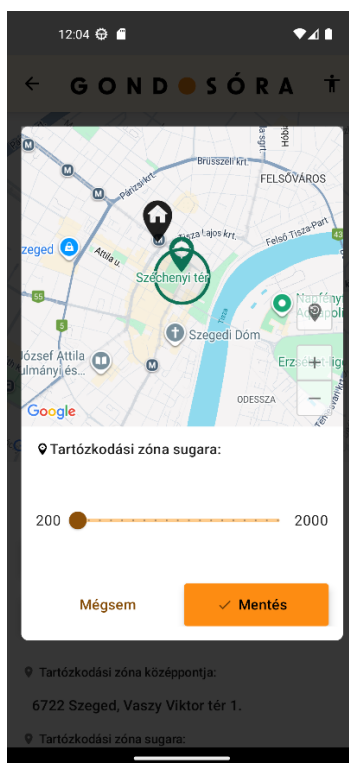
12:04

GONDOSÓRA

Brusszeli krt.
Párizsi krt.
FELSŐVÁROS
Tisza Lajos krt.
Felső Tisza-Part
Szeged
Attila u.
Széchenyi tér
55
5
Szegedi Dóm
József Attila ulmányi és...
Napfényes Adap...
Erzsé...
ODESSZA
Tisza
Google

Tartózkodási zóna sugara:

200

2000

Mégsem

Mentés

Tartózkodási zóna középpontja:

6722 Szeged, Vaszy Viktor tér 1.

Tartózkodási zóna sugara: